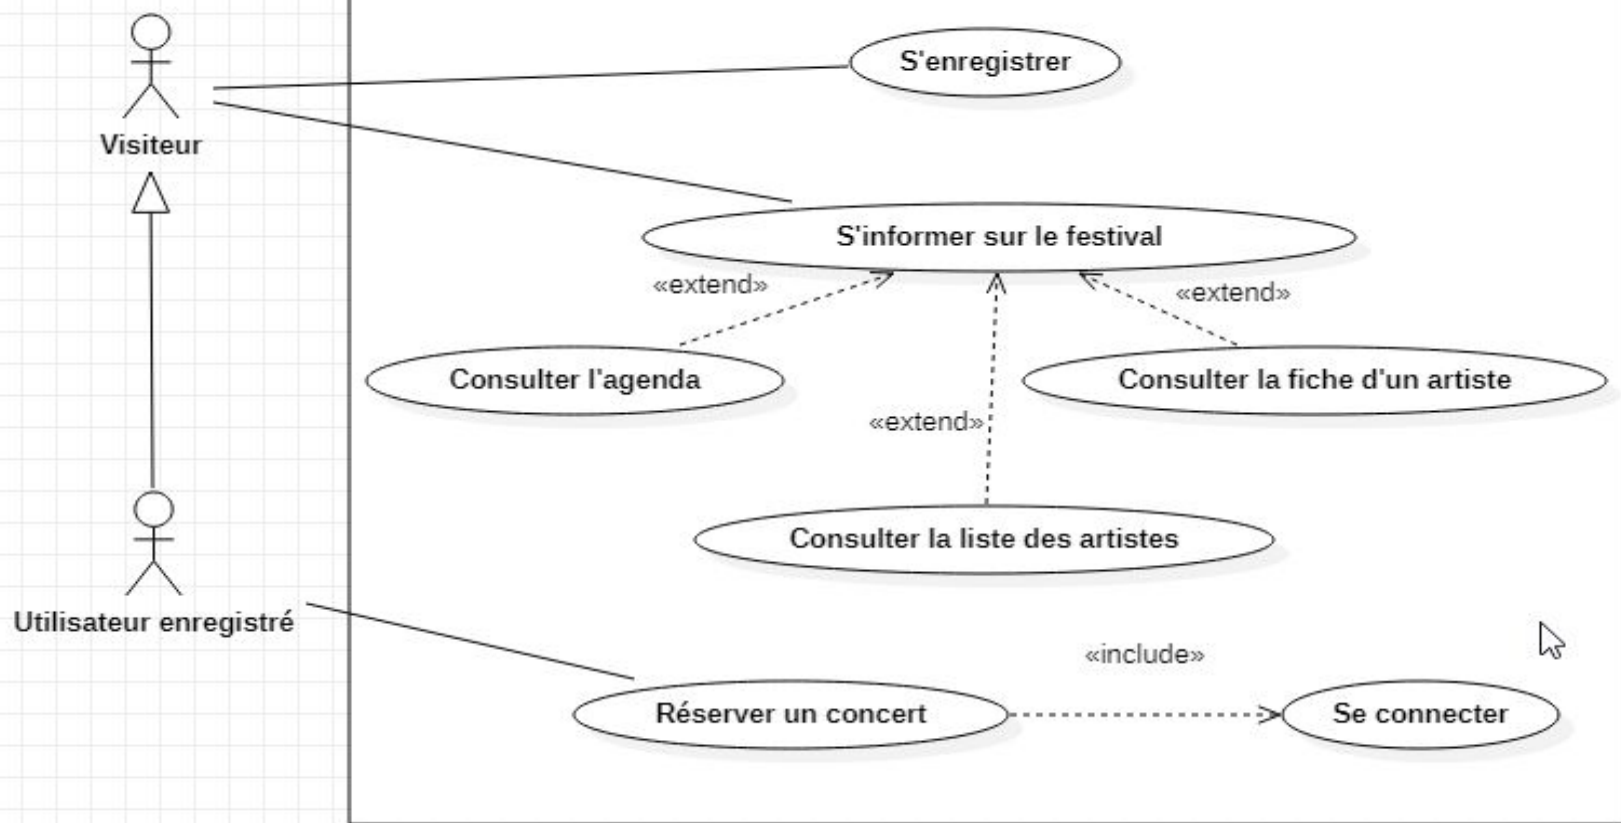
Visiteur

S'enregistrer

S'informer sur le festival

«extend»

«extend»

Consulter l'agenda

Consulter la fiche d'un artiste

«extend»

Consulter la liste des artistes

Utilisateur enregistré

«include»

Réserver un concert

Se connecter